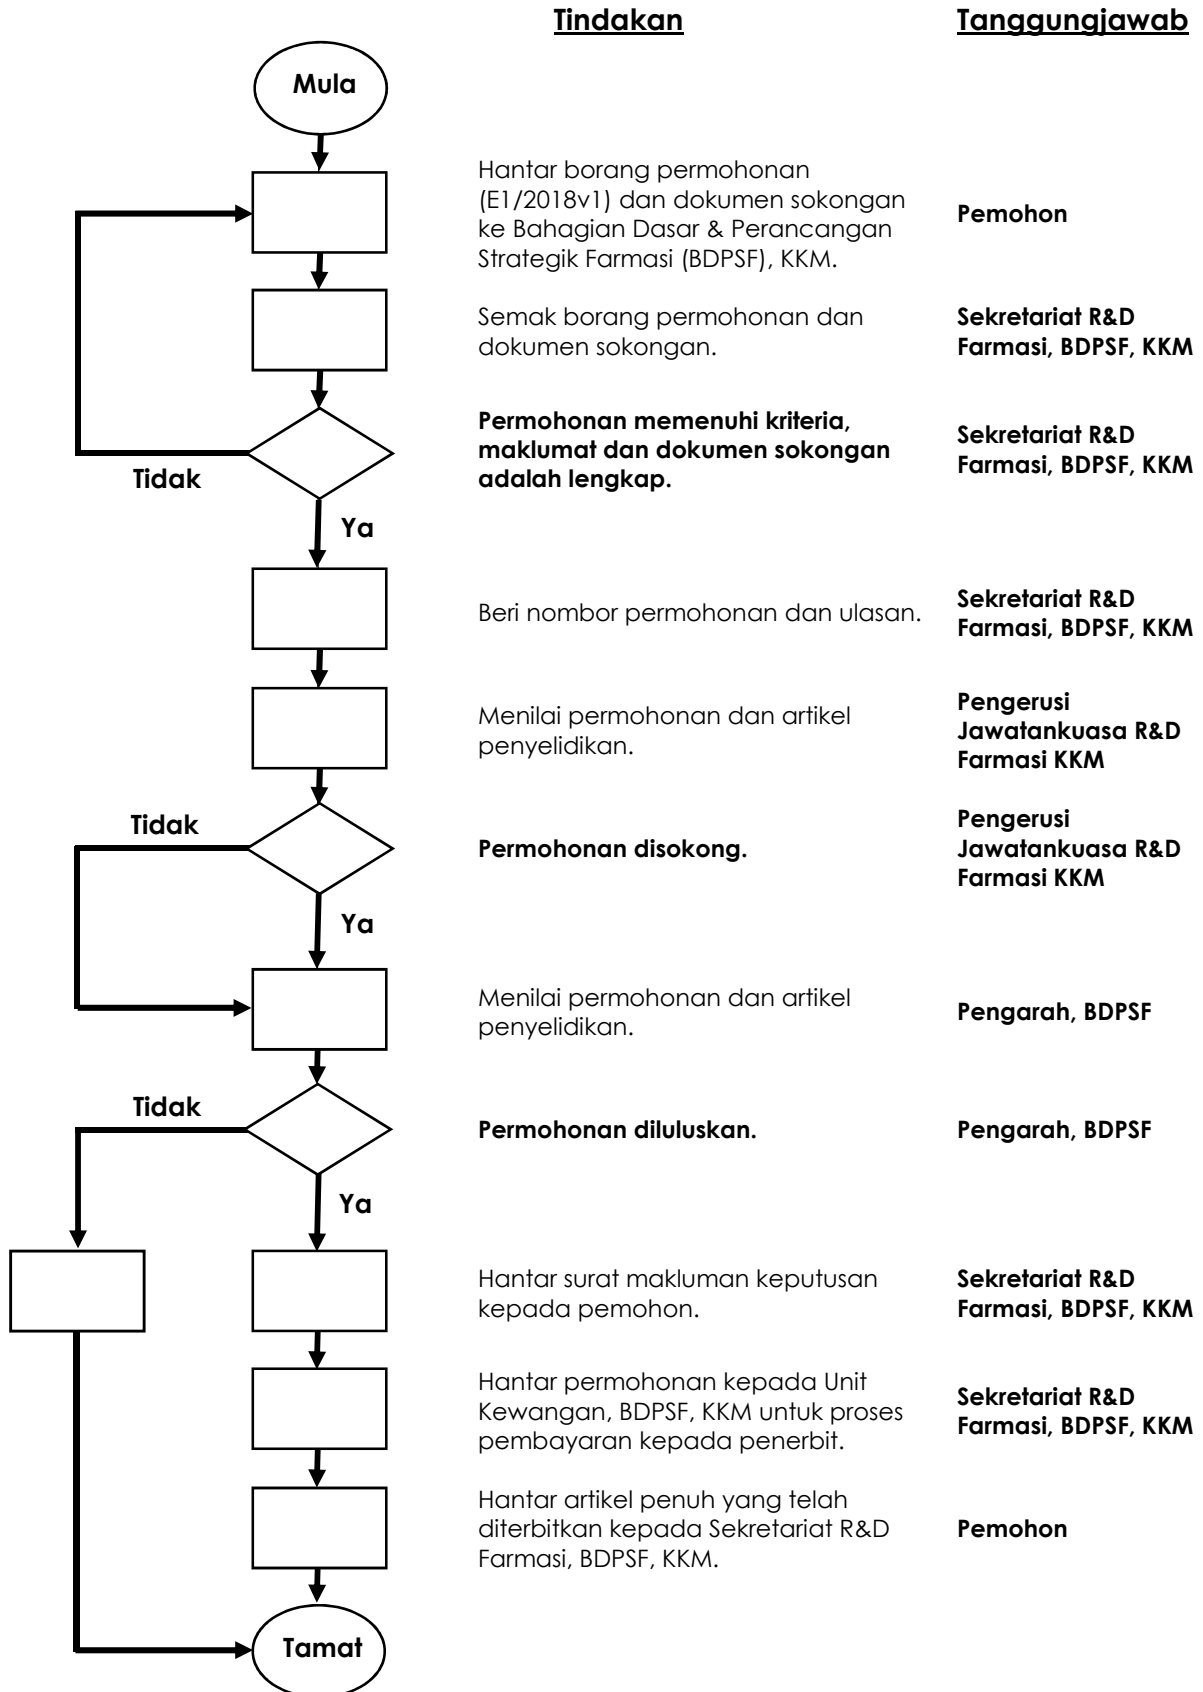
Tindakan

Tanggungjawab

Mula

Hantar borang permohonan (E1/2018v1) dan dokumen sokongan ke Bahagian Dasar & Perancangan Strategik Farmasi (BDPSF), KKM.

Pemohon

Semak borang permohonan dan dokumen sokongan.

Sekretariat R&D Farmasi, BDPSF, KKM

Permohonan memenuhi kriteria, maklumat dan dokumen sokongan adalah lengkap.

Sekretariat R&D Farmasi, BDPSF, KKM

Tidak

Ya

Beri nombor permohonan dan ulasan.

Sekretariat R&D Farmasi, BDPSF, KKM

Menilai permohonan dan artikel penyelidikan.

Pengerusi Jawatankuasa R&D Farmasi KKM

Tidak

Permohonan disokong.

Pengerusi Jawatankuasa R&D Farmasi KKM

Ya

Menilai permohonan dan artikel penyelidikan.

Pengarah, BDPSF

Tidak

Permohonan diluluskan.

Pengarah, BDPSF

Ya

Hantar surat makluman keputusan kepada pemohon.

Sekretariat R&D Farmasi, BDPSF, KKM

Hantar permohonan kepada Unit Kewangan, BDPSF, KKM untuk proses pembayaran kepada penerbit.

Sekretariat R&D Farmasi, BDPSF, KKM

Hantar artikel penuh yang telah diterbitkan kepada Sekretariat R&D Farmasi, BDPSF, KKM.

Pemohon

Tamat